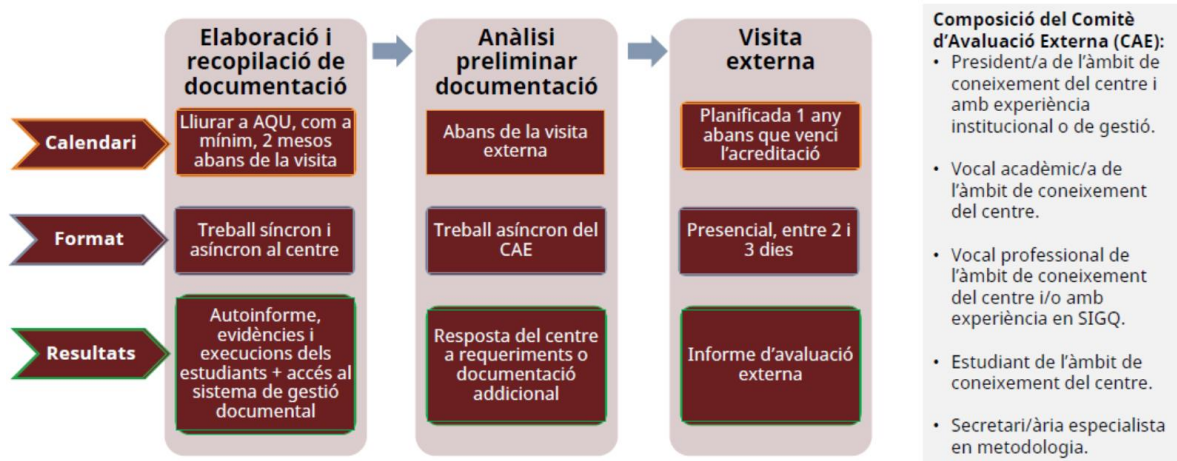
Elaboració i recopilació de documentació

Anàlisi preliminar documentació

Visita externa

Calendari

Lliurar a AQU, com a mínim, 2 mesos abans de la visita

Abans de la visita externa

Planificada 1 any abans que venci l'acreditació

Format

Treball síncron i asíncron al centre

Treball asíncron del CAE

Presencial, entre 2 i 3 dies

Resultats

Autoinforme, evidències i execucions dels estudiants + accés al sistema de gestió documental

Resposta del centre a requeriments o documentació addicional

Informe d'avaluació externa

Composició del Comitè d'Avaluació Externa (CAE):

- President/a de l'àmbit de coneixement del centre i amb experiència institucional o de gestió.
- Vocal acadèmic/a de l'àmbit de coneixement del centre.
- Vocal professional de l'àmbit de coneixement del centre i/o amb experiència en SIGQ.
- Estudiant de l'àmbit de coneixement del centre.
- Secretari/ària especialista en metodologia.